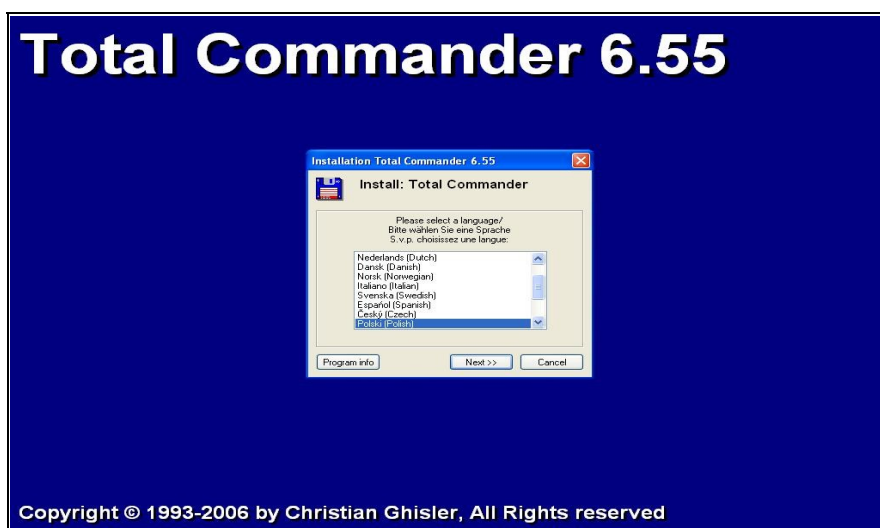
Total Commander 6.55

Installation Total Commander 6.55

Install: Total Commander

Please select a language/
Bitte wählen Sie eine Sprache
S.v.p. choisissez une langue:

Nederlands (Dutch)
Dansk (Danish)
Norsk (Norwegian)
Italiano (Italian)
Svenska (Swedish)
Español (Spanish)
Český (Czech)
Polski (Polish)

Program info
Next >>
Cancel

Copyright © 1993-2006 by Christian Ghisler, All Rights reserved